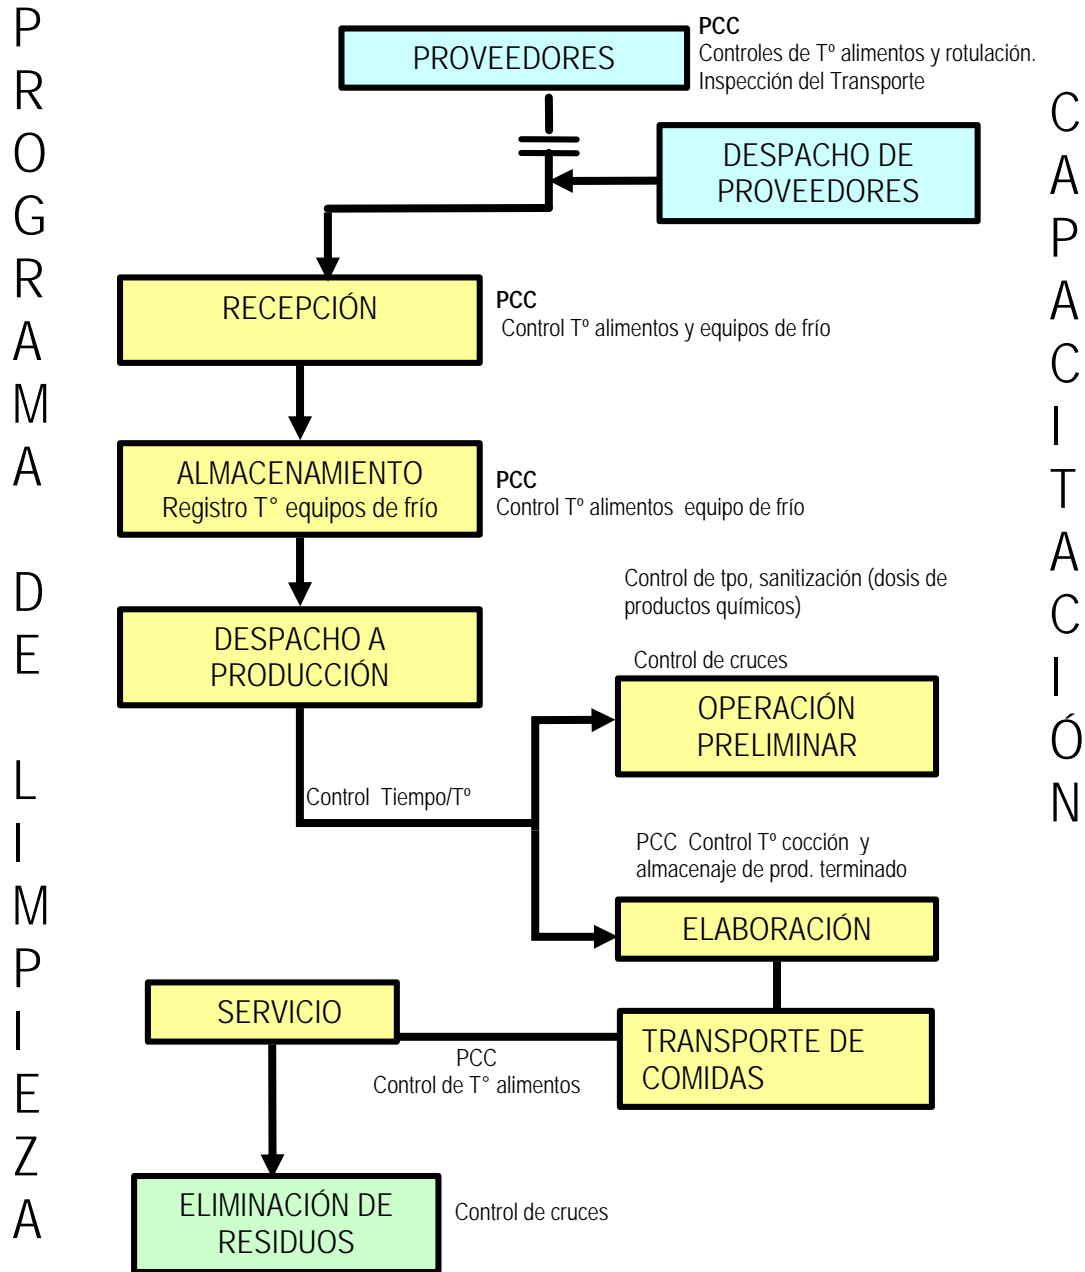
PROGRAMA DE LIMPIEZA

PROVEEDORES

PCC
Controles de Tº alimentos y rotulación.
Inspección del Transporte

CAPACITACIÓN

DESPACHO DE PROVEEDORES

RECEPCIÓN

PCC
Control Tº alimentos y equipos de frío

ALMACENAMIENTO
Registro T° equipos de frío

PCC
Control Tº alimentos equipo de frío

Control de tpo, sanitización (dosis de productos químicos)

DESPACHO A PRODUCCIÓN

Control de cruces

OPERACIÓN PRELIMINAR

Control Tiempo/Tº

PCC Control Tº cocción y almacenaje de prod. terminado

ELABORACIÓN

SERVICIO

TRANSPORTE DE COMIDAS

PCC
Control de T° alimentos

ELIMINACIÓN DE RESIDUOS

Control de cruces